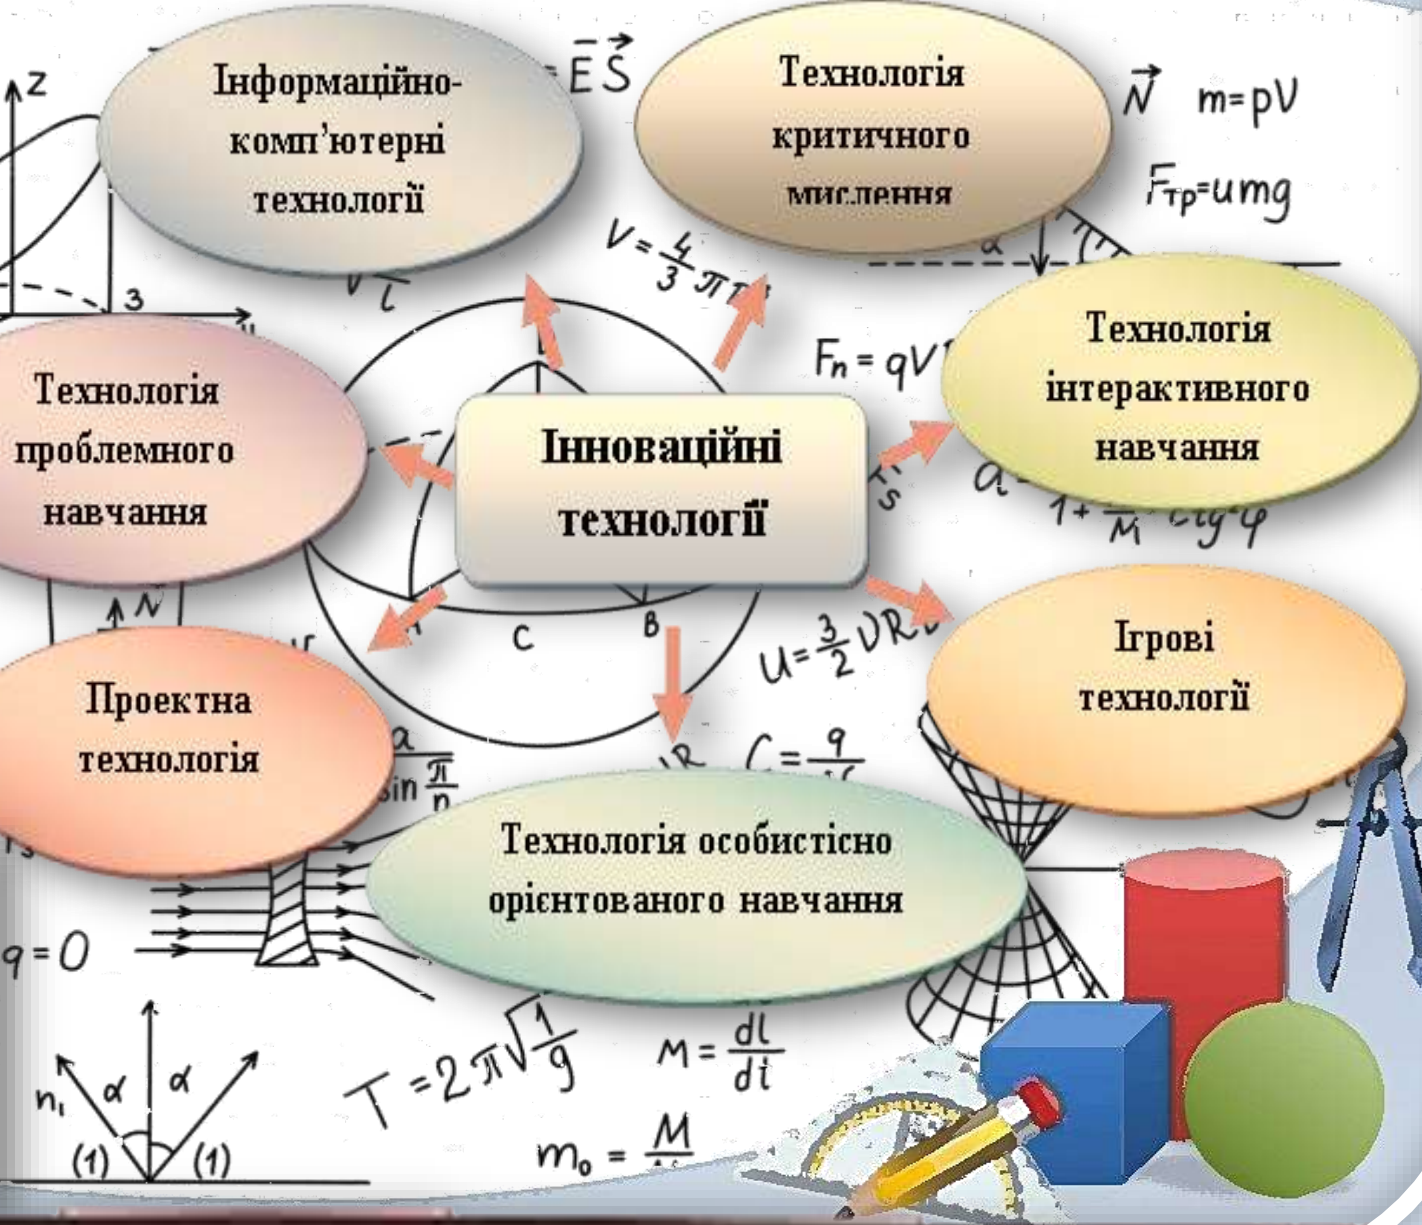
Інформаційно-комп'ютерні технології

Технологія критичного мислення

Технологія проблемного навчання

Інноваційні технології

Технологія інтерактивного навчання

Ігрові технології

Проектна технологія

Технологія особистісно орієнтованого навчання

$=\vec{E}\vec{S}$

$\vec{N}$ $m=pV$

$F_{тр}=umg$

$V=\frac{4}{3}\pi r^3$

$F_n=qV$

$U=\frac{3}{2}VR$

$C=\frac{q}{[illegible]}$

$q=0$

$T=2\pi\sqrt{\frac{l}{g}}$

$M=\frac{dl}{dt}$

$m_0=\frac{M}{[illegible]}$

$n_1$ $\alpha$ $\alpha$ (1) (1)

z 3 C B